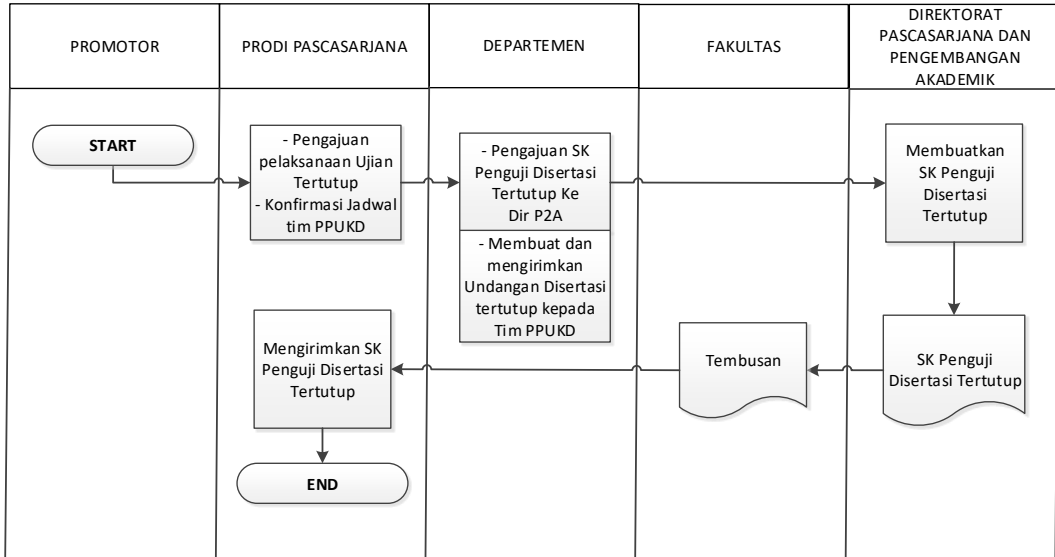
PROMOTOR

PRODI PASCASARJANA

DEPARTEMEN

FAKULTAS

DIREKTORAT PASCASARJANA DAN PENGEMBANGAN AKADEMIK

START

- Pengajuan pelaksanaan Ujian Tertutup
- Konfirmasi Jadwal tim PPUKD

- Pengajuan SK Penguji Disertasi Tertutup Ke Dir P2A

- Membuat dan mengirimkan Undangan Disertasi tertutup kepada Tim PPUKD

Membuatkan SK Penguji Disertasi Tertutup

SK Penguji Disertasi Tertutup

Tembusan

Mengirimkan SK Penguji Disertasi Tertutup

END